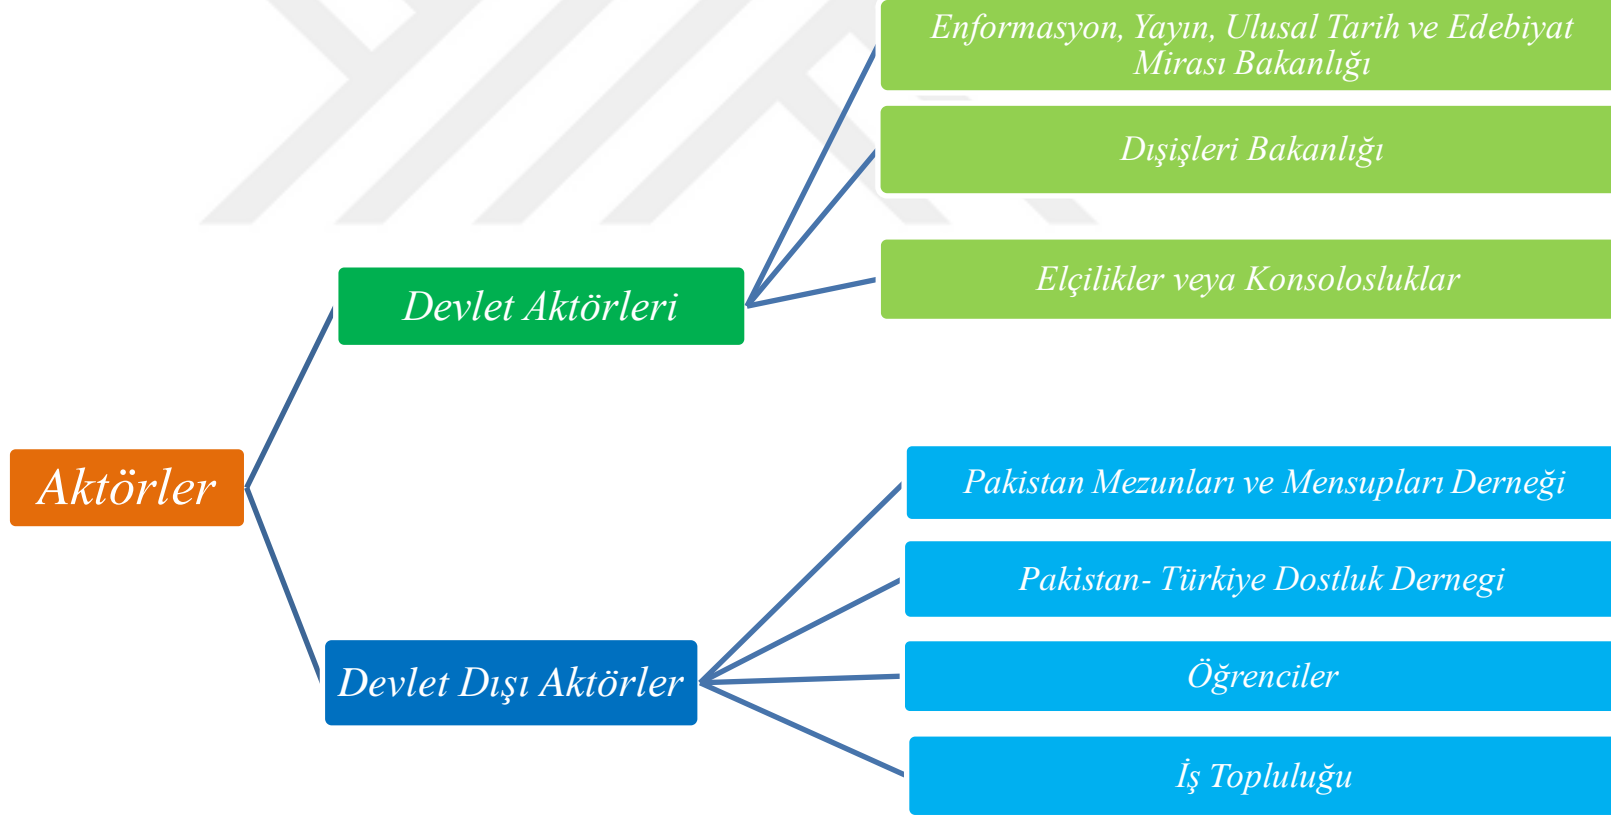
Aktörler

Devlet Aktörleri

Enformasyon, Yayın, Ulusal Tarih ve Edebiyat Mirası Bakanlığı

Dışişleri Bakanlığı

Elçilikler veya Konsolosluklar

Devlet Dışı Aktörler

Pakistan Mezunları ve Mensupları Derneği

Pakistan- Türkiye Dostluk Dernegi

Öğrenciler

İş Topluluğu